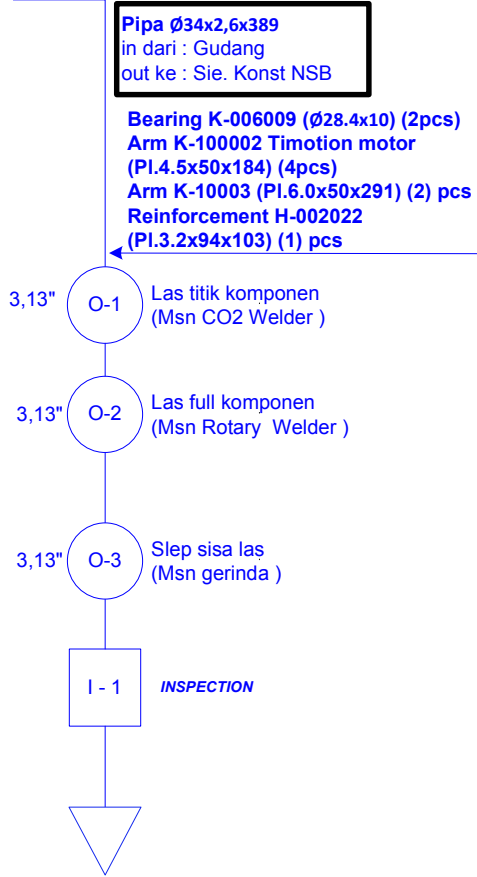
Pipa Ø34x2,6x389
in dari : Gudang
out ke : Sie. Konst NSB

Bearing K-006009 (Ø28.4x10) (2pcs)
Arm K-100002 Timotion motor (Pl.4.5x50x184) (4pcs)
Arm K-10003 (Pl.6.0x50x291) (2) pcs
Reinforcement H-002022 (Pl.3.2x94x103) (1) pcs

3,13" O-1 Las titik komponen (Msn CO2 Welder )

3,13" O-2 Las full komponen (Msn Rotary Welder )

3,13" O-3 Slep sisa las (Msn gerinda )

I - 1 INSPECTION